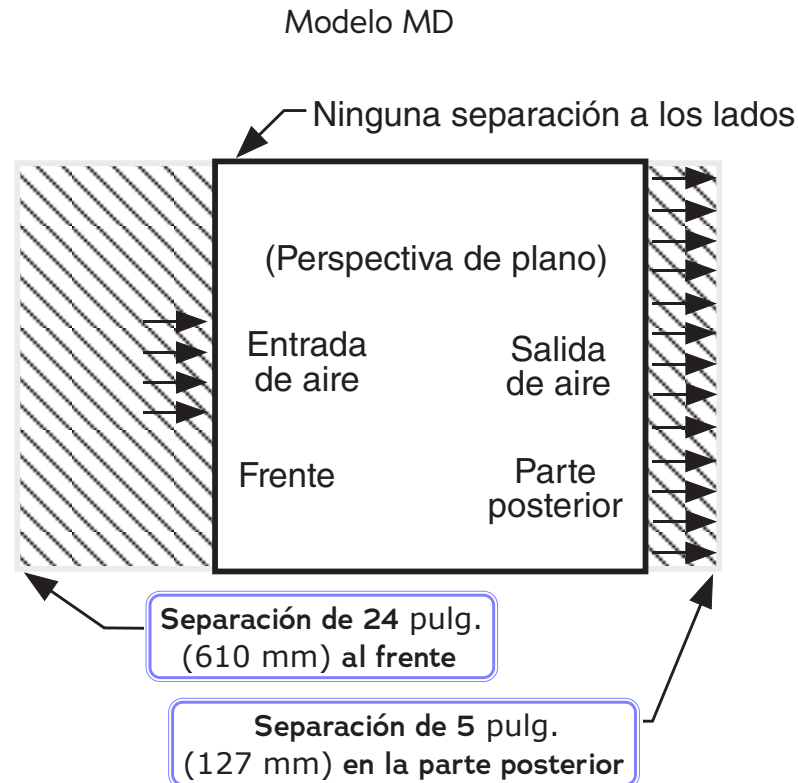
Modelo MD

Ninguna separación a los lados

(Perspectiva de plano)

Entrada de aire

Salida de aire

Frente

Parte posterior

Separación de 24 pulg. (610 mm) al frente

Separación de 5 pulg. (127 mm) en la parte posterior